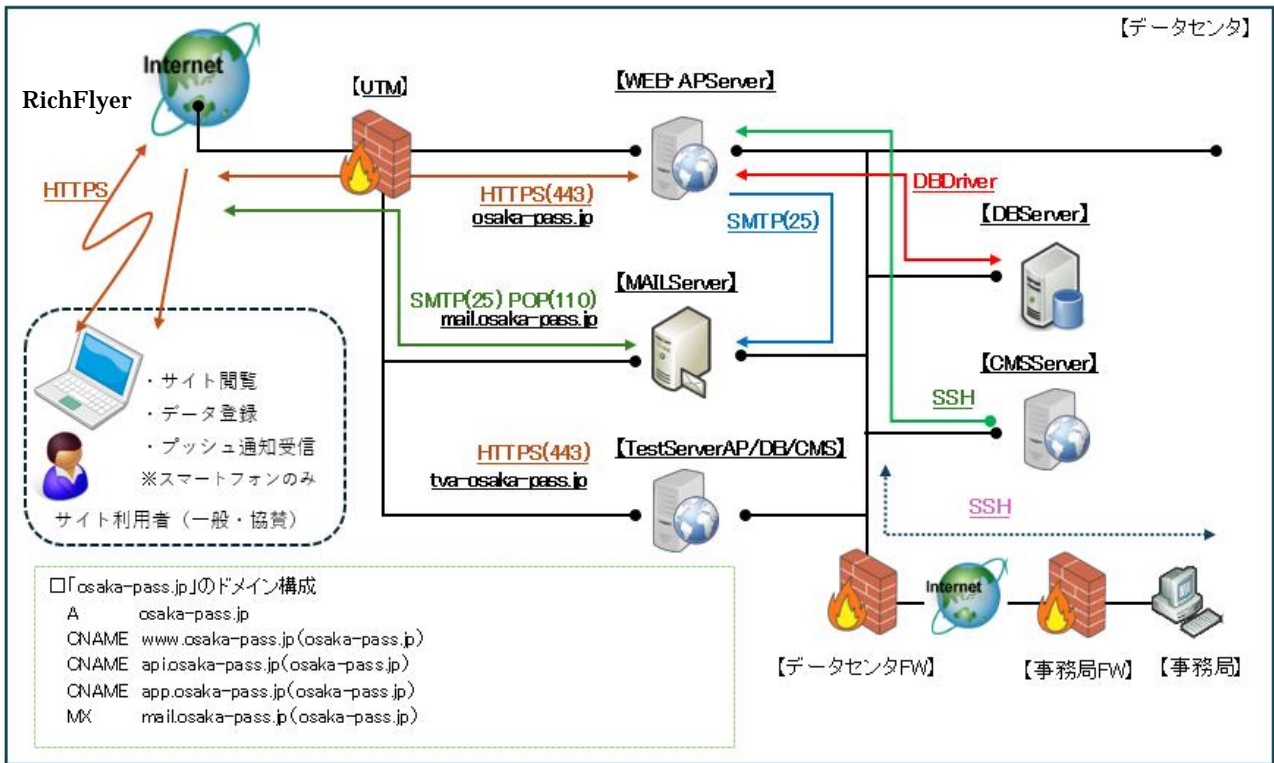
【データセンタ】

Internet

RichFlyer

【UTM】

【WEB・APServer】

HTTPS

HTTPS(443)
osaka-pass.jp

DBDriver

SMTP(25)

【DBServer】

【MAILServer】

SMTP(25) POP(110)
mail.osaka-pass.jp

【CMSServer】

・サイト閲覧
・データ登録
・プッシュ通知受信
※スマートフォンのみ

サイト利用者（一般・協賛）

SSH

HTTPS(443)
tva-osaka-pass.jp

【TestServerAP/DB/CMS】

SSH

□「osaka-pass.jp」のドメイン構成
A osaka-pass.jp
CNAME www.osaka-pass.jp（osaka-pass.jp）
CNAME api.osaka-pass.jp（osaka-pass.jp）
CNAME app.osaka-pass.jp（osaka-pass.jp）
MX mail.osaka-pass.jp（osaka-pass.jp）

Internet

【データセンタFW】

【事務局FW】

【事務局】